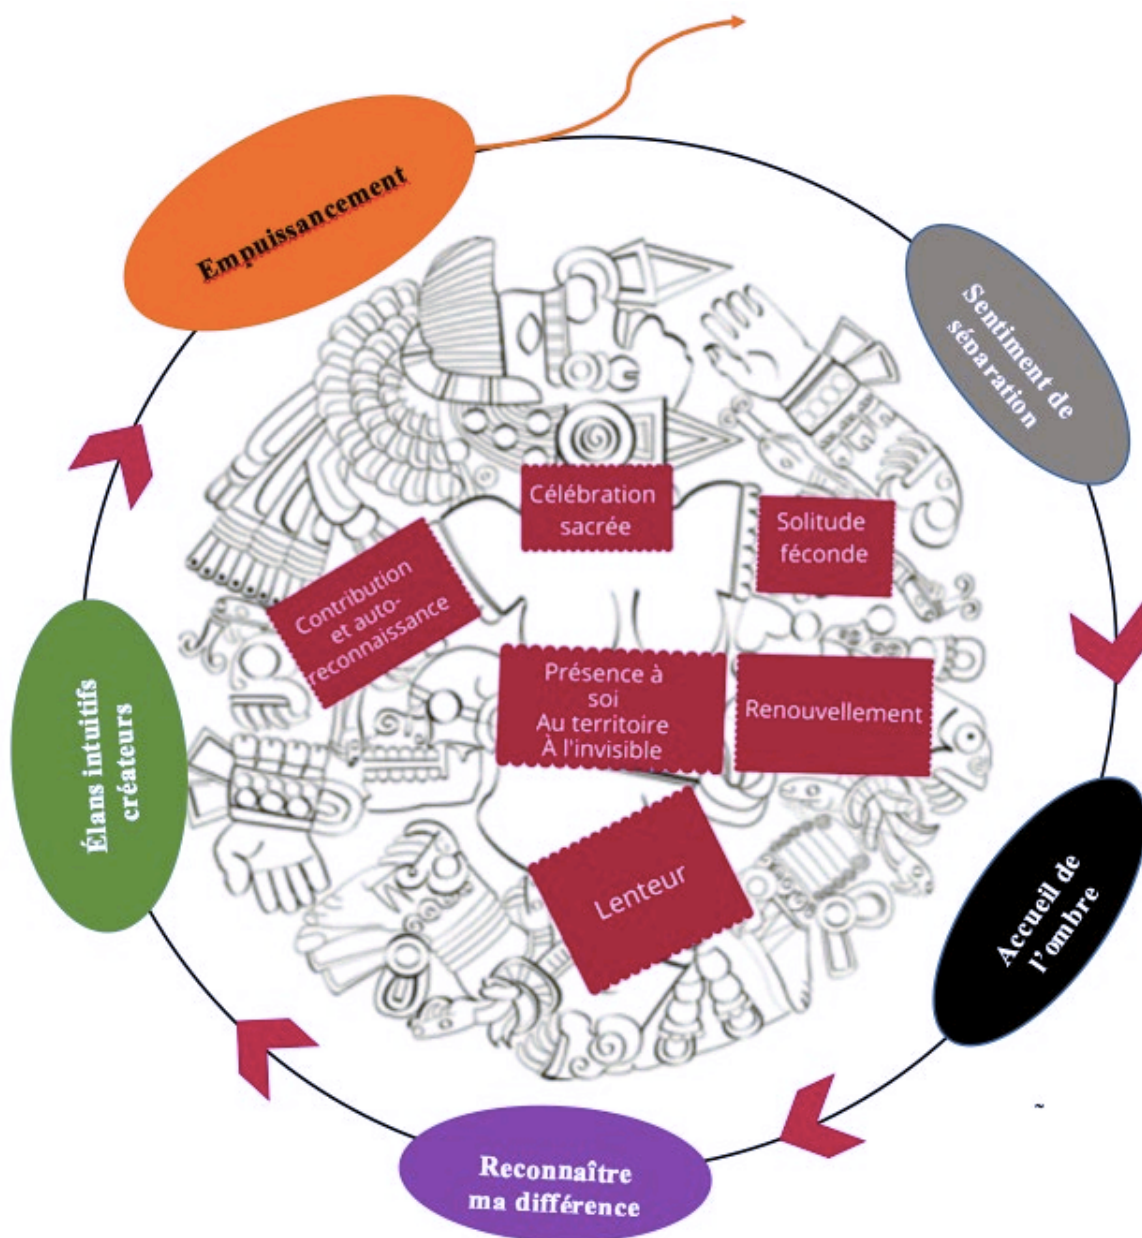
Empuissancement

Sentiment de séparation

Accueil de l'ombre

Reconnaître ma différence

Élans intuitifs créateurs

Célébration sacrée

Solitude féconde

Contribution et auto-reconnaissance

Présence à soi Au territoire À l'invisible

Renouvellement

Lenteur